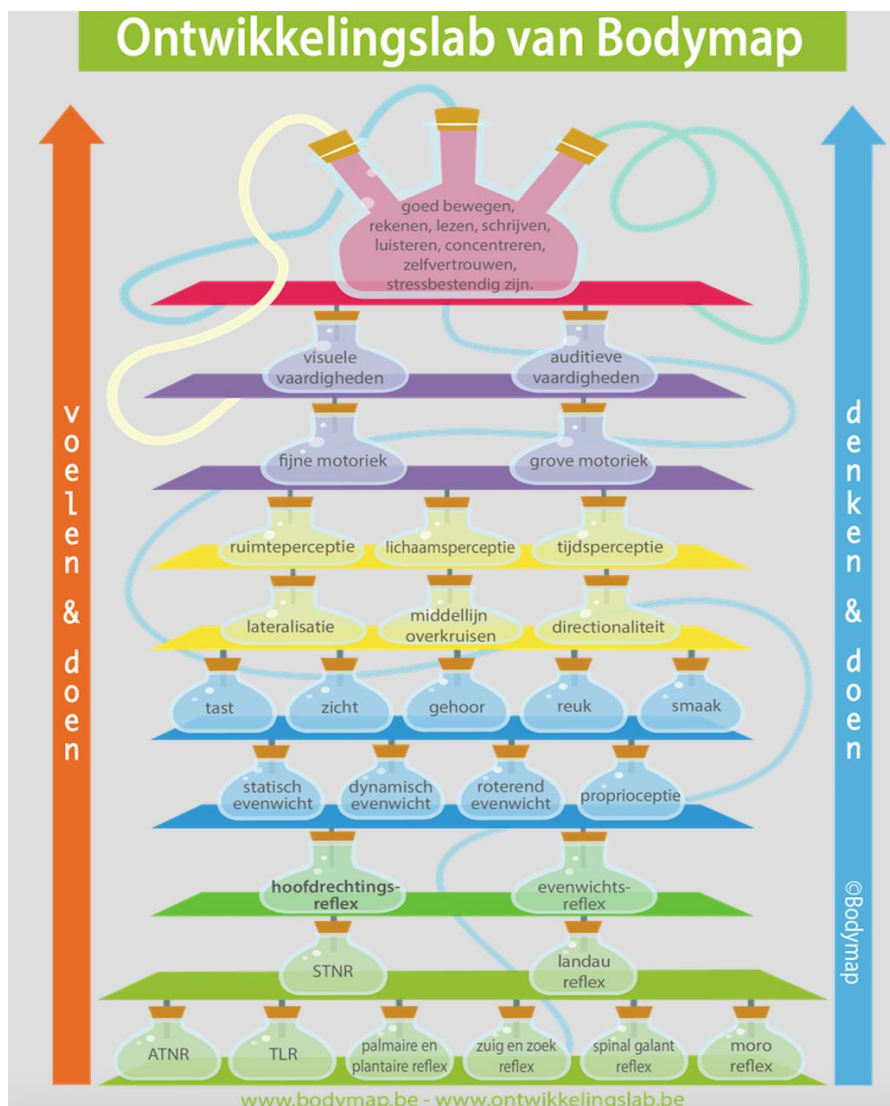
Ontwikkelingslab van Bodymap

voelen & doen

denken & doen

goed bewegen, rekenen, lezen, schrijven, luisteren, concentreren, zelfvertrouwen, stressbestendig zijn.

visuele vaardigheden

auditieve vaardigheden

fijne motoriek

grove motoriek

ruimteperceptie

lichaamsperceptie

tijdsperceptie

lateralisatie

middellijn overkruisen

directionaliteit

tast

zicht

gehoor

reuk

smaak

statisch evenwicht

dynamisch evenwicht

roterend evenwicht

proprioceptie

hoofdrechtingsreflex

evenwichtsreflex

STNR

landau reflex

ATNR

TLR

palmaire en plantaire reflex

zuig en zoek reflex

spinal galant reflex

moro reflex

©Bodymap

www.bodymap.be - www.ontwikkelingslab.be